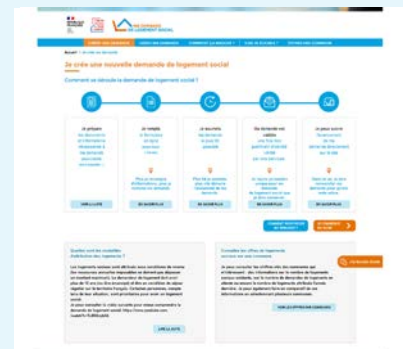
MA DEMANDE DE LOGEMENT SOCIAL

Je crée une nouvelle demande de logement social

Comment se déroule la demande de logement social ?

Je prépare

Je remplis

Je soumets

Ma demande est validée

Je peux suivre

LIRE LA SUITE

JE M'INFORME

JE M'INFORME

JE M'INFORME

JE M'INFORME

Quelles sont les modalités d'attribution des logements ?

LIRE LA SUITE

Consultez les offres de logements sociaux sur une commune

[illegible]